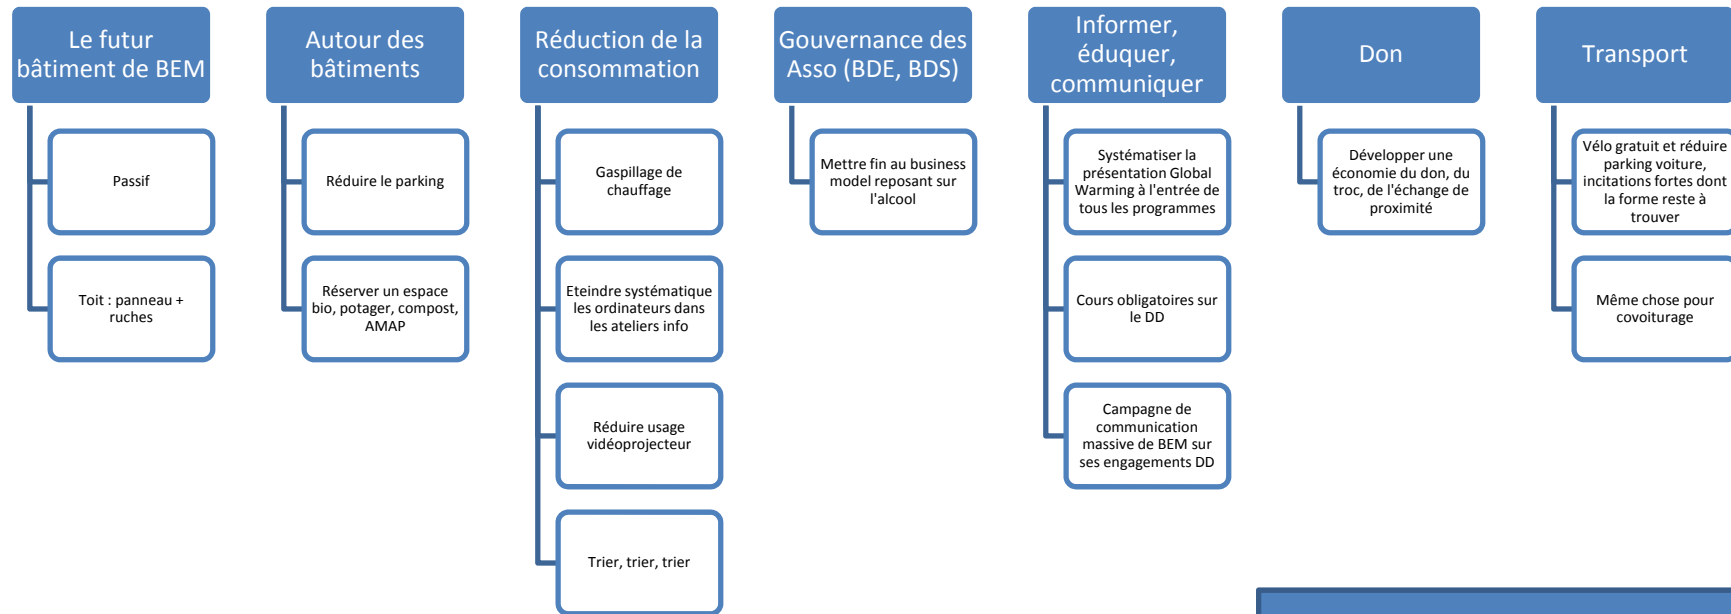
Le futur bâtiment de BEM

Passif

Toit : panneau + ruches

Autour des bâtiments

Réduire le parking

Réserver un espace bio, potager, compost, AMAP

Réduction de la consommation

Gaspillage de chauffage

Eteindre systématique les ordinateurs dans les ateliers info

Réduire usage vidéoprojecteur

Trier, trier, trier

Gouvernance des Asso (BDE, BDS)

Mettre fin au business model reposant sur l'alcool

Informer, éduquer, communiquer

Systématiser la présentation Global Warming à l'entrée de tous les programmes

Cours obligatoires sur le DD

Campagne de communication massive de BEM sur ses engagements DD

Don

Développer une économie du don, du troc, de l'échange de proximité

Transport

Vélo gratuit et réduire parking voiture, incitations fortes dont la forme reste à trouver

Même chose pour covoiturage